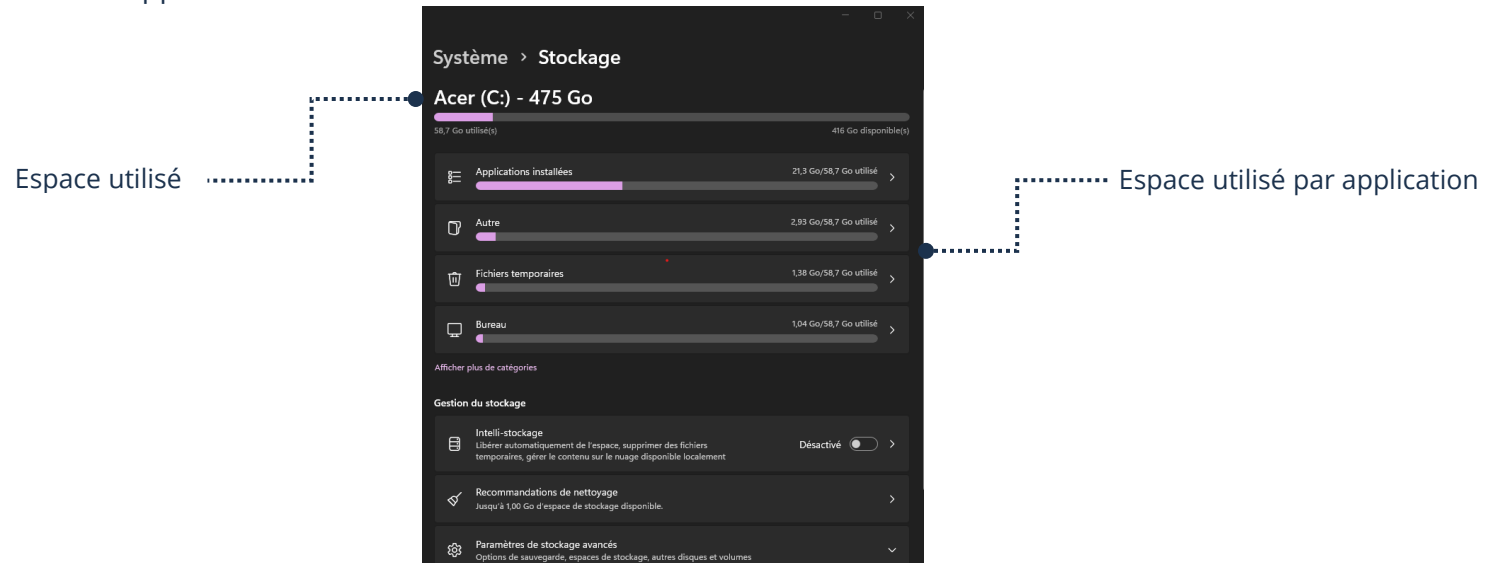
Système › Stockage

Acer (C:) - 475 Go

58,7 Go utilisé(s)

416 Go disponible(s)

Espace utilisé

Applications installées 21,3 Go/58,7 Go utilisé

Espace utilisé par application

Autre 2,93 Go/58,7 Go utilisé

Fichiers temporaires 1,38 Go/58,7 Go utilisé

Bureau 1,04 Go/58,7 Go utilisé

Afficher plus de catégories

Gestion du stockage

Intelli-stockage
Libérer automatiquement de l'espace, supprimer des fichiers temporaires, gérer le contenu sur le nuage disponible localement

Désactivé

Recommandations de nettoyage
Jusqu'à 1,00 Go d'espace de stockage disponible.

Paramètres de stockage avancés
Options de sauvegarde, espaces de stockage, autres disques et volumes